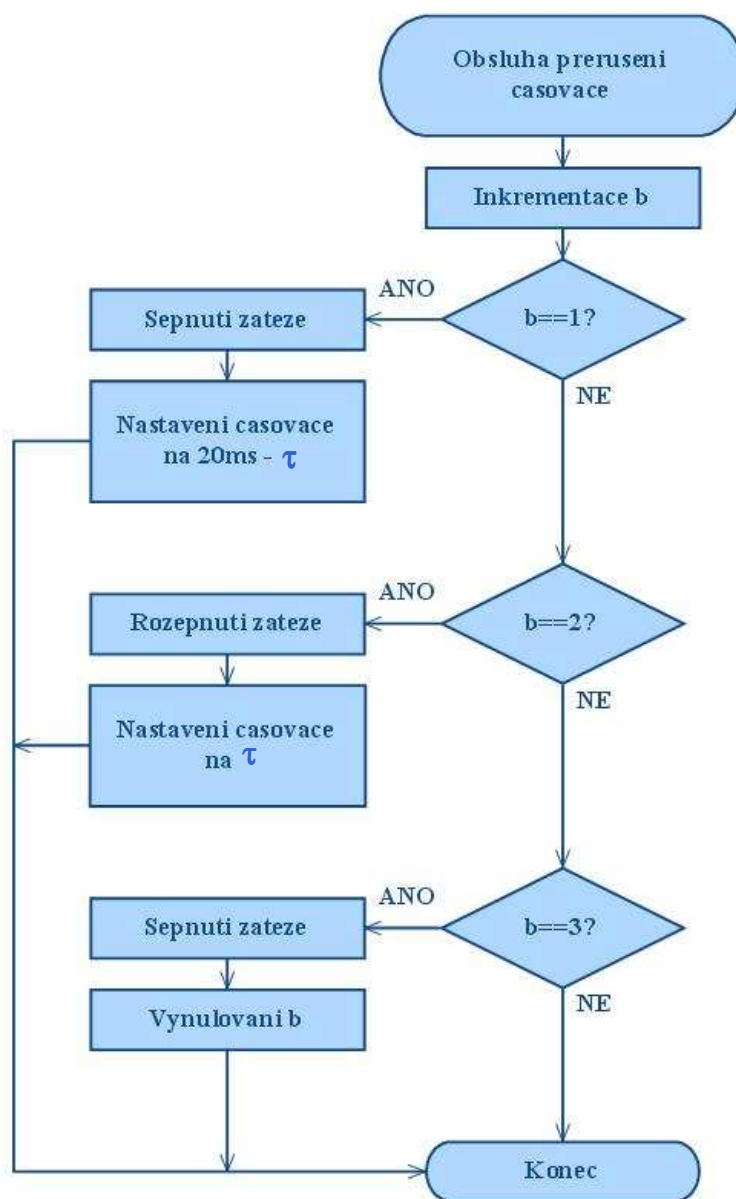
Obsluha preruseni casovace

Inkrementace b

b==1?

ANO

Sepnuti zateze

Nastaveni casovace na 20ms - $\tau$

NE

b==2?

ANO

Rozepnuti zateze

Nastaveni casovace na $\tau$

NE

b==3?

ANO

Sepnuti zateze

Vynulovani b

NE

Konec